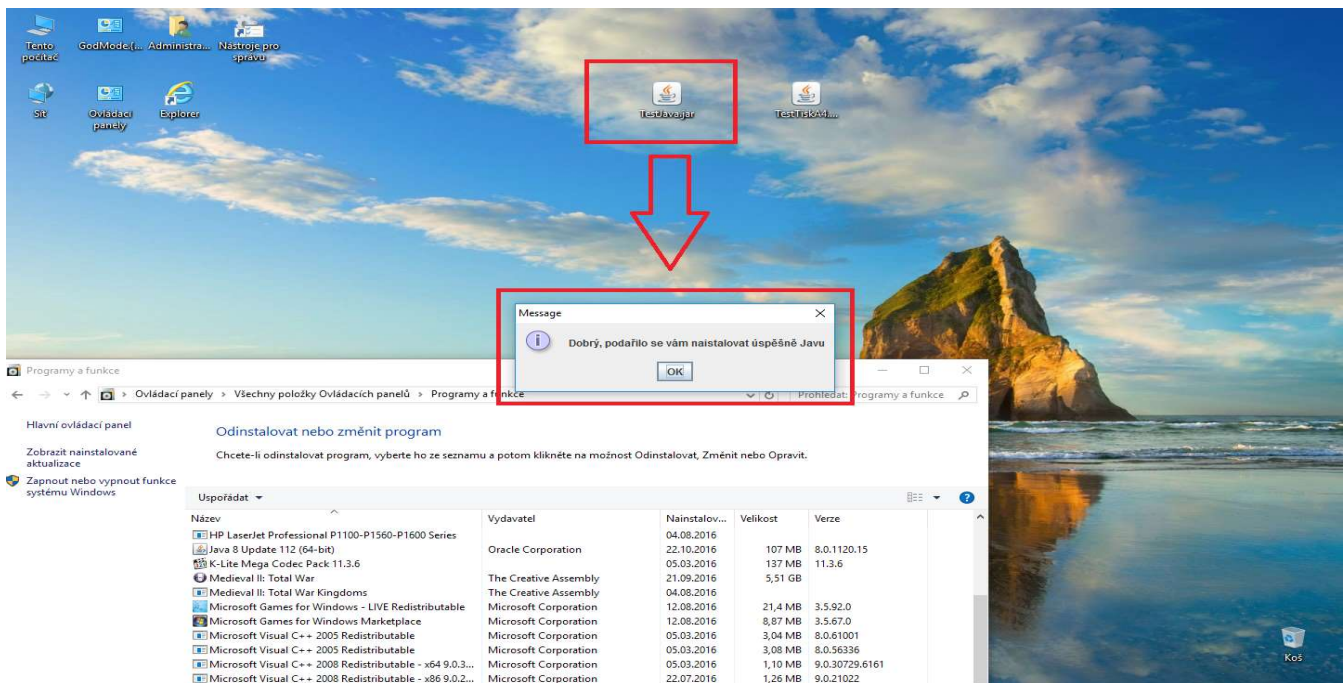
Tento počítač
GodMode.{...
Administra...
Nástroje pro správu
Síť
Ovládací panely
Explorer
TestJava.jar
TestTiskA4...

Message
Dobrý, podařilo se vám naistalovat úspěšně Javu
OK

Programy a funkce
Ovládací panely › Všechny položky Ovládacích panelů › Programy a funkce
Prohledat: Programy a funkce

Hlavní ovládací panel
Zobrazit nainstalované aktualizace
Zapnout nebo vypnout funkce systému Windows

Odinstalovat nebo změnit program
Chcete-li odinstalovat program, vyberte ho ze seznamu a potom klikněte na možnost Odinstalovat, Změnit nebo Opravit.

Uspořádat

| Název | Vydavatel | Nainstalov... | Velikost | Verze |
|---|---|---|---|---|
| HP LaserJet Professional P1100-P1560-P1600 Series | | 04.08.2016 | | |
| Java 8 Update 112 (64-bit) | Oracle Corporation | 22.10.2016 | 107 MB | 8.0.1120.15 |
| K-Lite Mega Codec Pack 11.3.6 | | 05.03.2016 | 137 MB | 11.3.6 |
| Medieval II: Total War | The Creative Assembly | 21.09.2016 | 5,51 GB | |
| Medieval II: Total War Kingdoms | The Creative Assembly | 04.08.2016 | | |
| Microsoft Games for Windows - LIVE Redistributable | Microsoft Corporation | 12.08.2016 | 21,4 MB | 3.5.92.0 |
| Microsoft Games for Windows Marketplace | Microsoft Corporation | 12.08.2016 | 8,87 MB | 3.5.67.0 |
| Microsoft Visual C++ 2005 Redistributable | Microsoft Corporation | 05.03.2016 | 3,04 MB | 8.0.61001 |
| Microsoft Visual C++ 2005 Redistributable | Microsoft Corporation | 05.03.2016 | 3,08 MB | 8.0.56336 |
| Microsoft Visual C++ 2008 Redistributable - x64 9.0.3... | Microsoft Corporation | 05.03.2016 | 1,10 MB | 9.0.30729.6161 |
| Microsoft Visual C++ 2008 Redistributable - x86 9.0.2... | Microsoft Corporation | 22.07.2016 | 1,26 MB | 9.0.21022 |

Koš